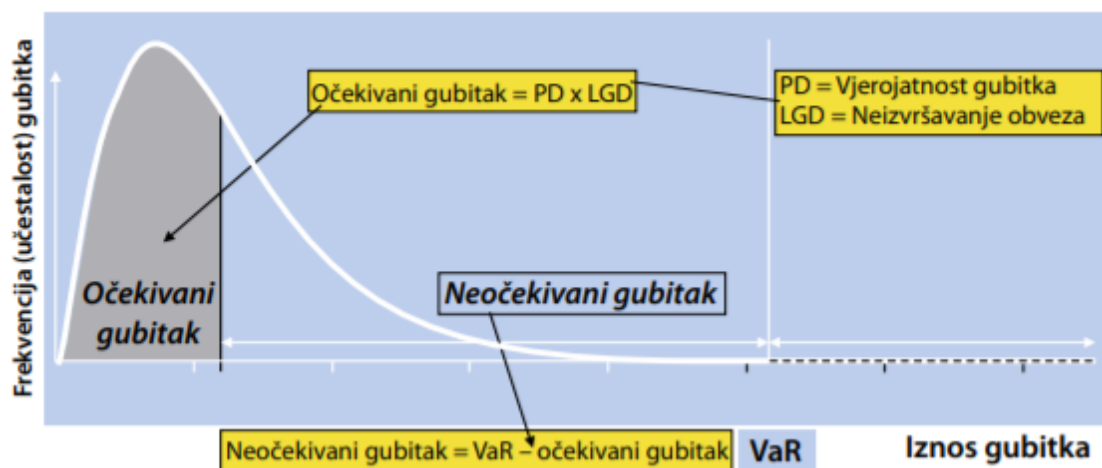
Frekvencija (učestalost) gubitka

Očekivani gubitak = PD x LGD

PD = Vjerojatnost gubitka
LGD = Neizvršavanje obveza

Očekivani gubitak

Neočekivani gubitak

Neočekivani gubitak = VaR – očekivani gubitak

VaR

Iznos gubitka